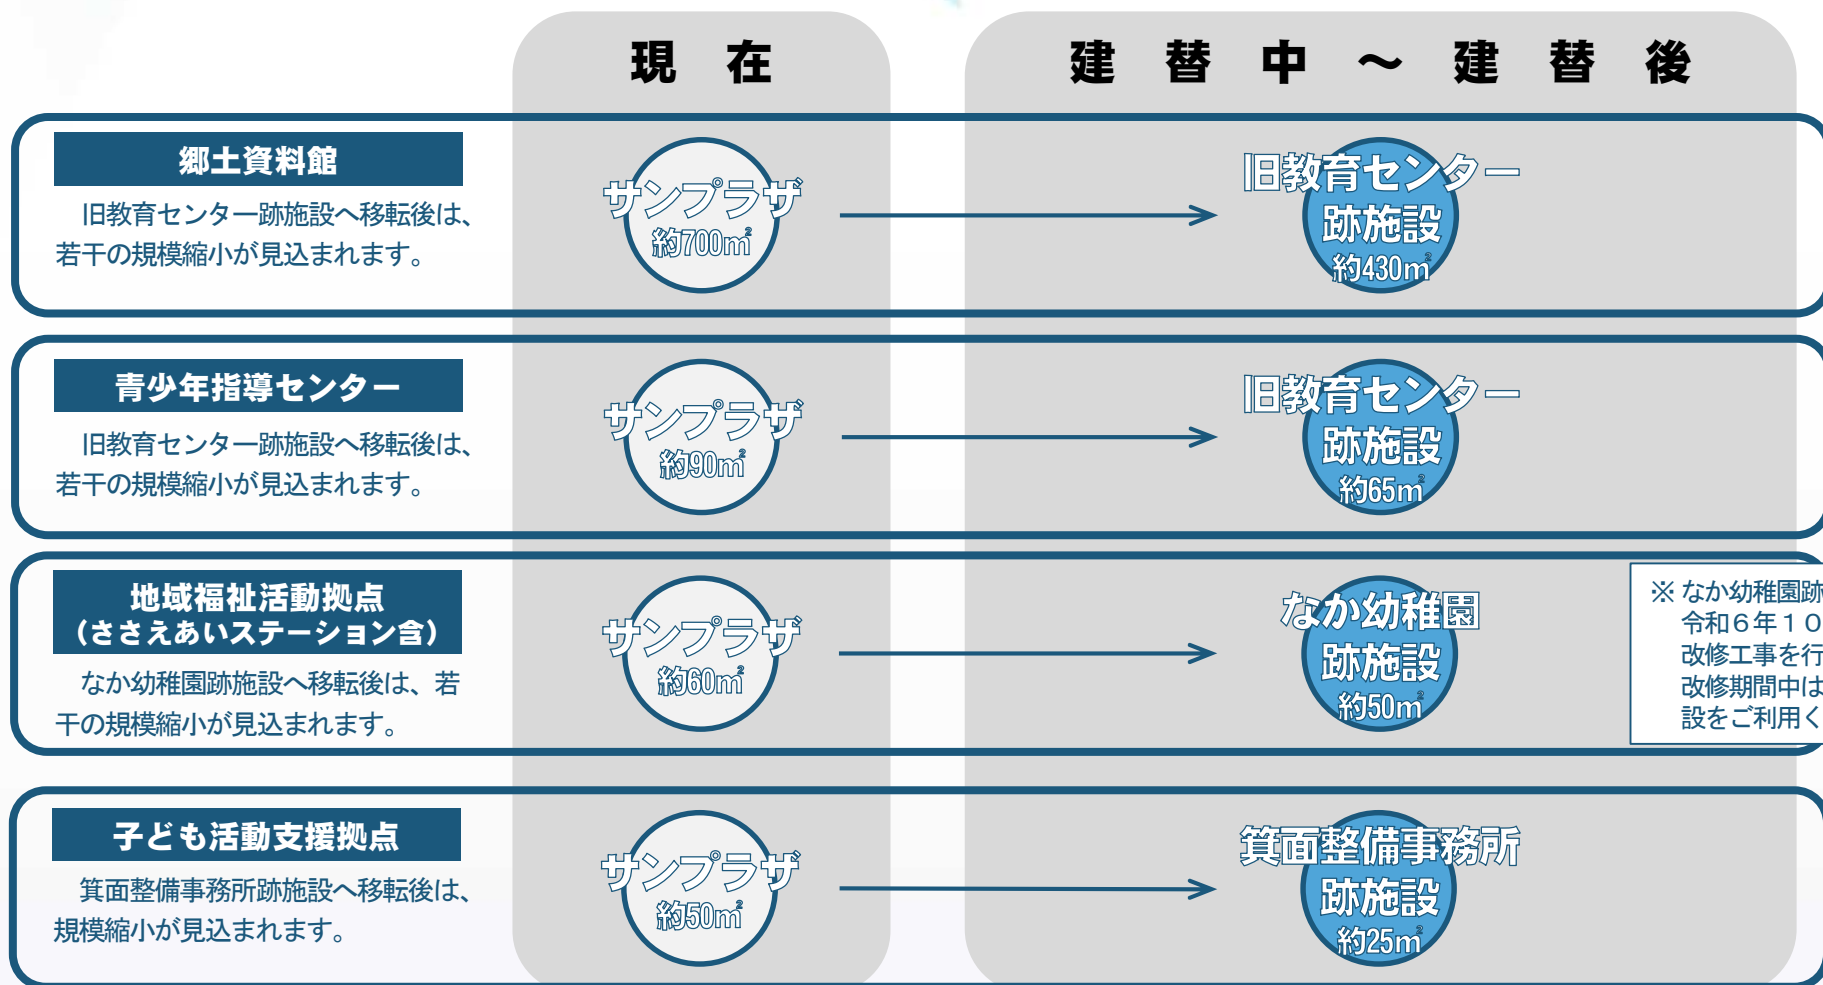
現　在

建　替　中　～　建　替　後

郷土資料館

旧教育センター跡施設へ移転後は、若干の規模縮小が見込まれます。

サンプラザ
約700㎡

旧教育センター
跡施設
約430㎡

青少年指導センター

旧教育センター跡施設へ移転後は、若干の規模縮小が見込まれます。

サンプラザ
約90㎡

旧教育センター
跡施設
約65㎡

地域福祉活動拠点
（ささえあいステーション含）

なか幼稚園跡施設へ移転後は、若干の規模縮小が見込まれます。

サンプラザ
約60㎡

なか幼稚園
跡施設
約50㎡

※ なか幼稚園跡
令和６年１０
改修工事を行
改修期間中は
設をご利用く

子ども活動支援拠点

箕面整備事務所跡施設へ移転後は、規模縮小が見込まれます。

サンプラザ
約50㎡

箕面整備事務所
跡施設
約25㎡